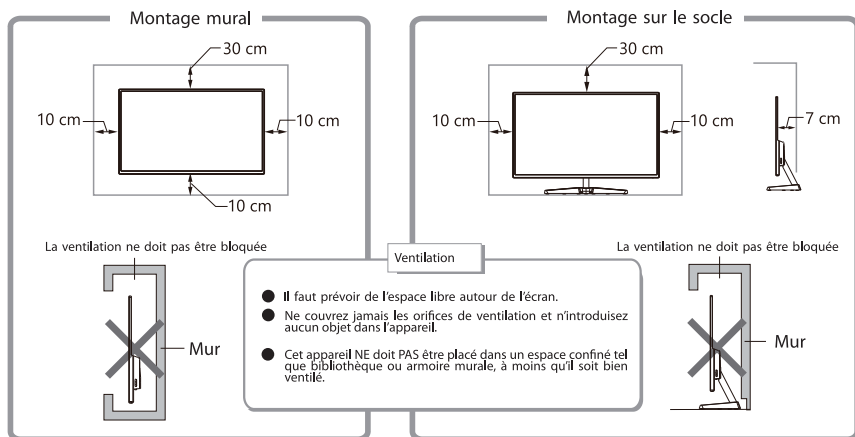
Montage mural

30 cm

10 cm

10 cm

10 cm

La ventilation ne doit pas être bloquée

Mur

Montage sur le socle

30 cm

10 cm

10 cm

7 cm

La ventilation ne doit pas être bloquée

Mur

Ventilation

● Il faut prévoir de l'espace libre autour de l'écran.

● Ne couvrez jamais les orifices de ventilation et n'introduisez aucun objet dans l'appareil.

● Cet appareil NE doit PAS être placé dans un espace confiné tel que bibliothèque ou armoire murale, à moins qu'il soit bien ventilé.